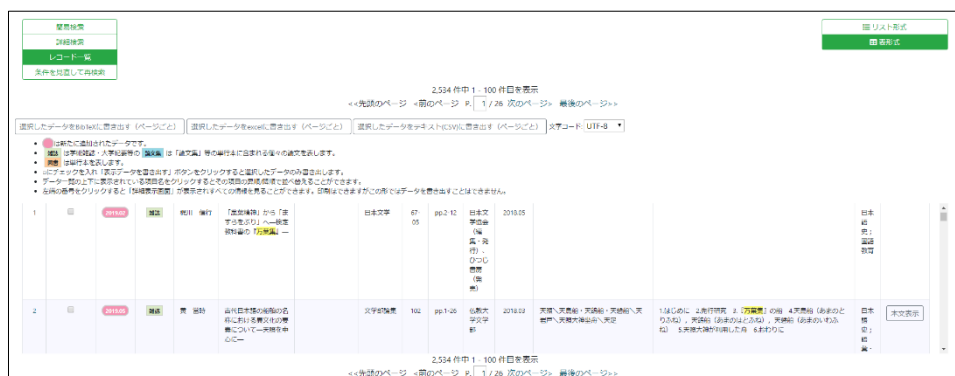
簡易検索
詳細検索
レコード一覧
条件を加減して再検索

リスト形式
表形式

2,534 件中 1 - 100 件目を表示
<<先頭のページ <前のページ P. 1 / 26 次のページ> 最後のページ>>

選択したデータをBibTeXに書き出す（ページごと） 選択したデータをexcelに書き出す（ページごと） 選択したデータをテキスト(CSV)に書き出す（ページごと） 文字コード UTF-8

● は新たに追加されたデータです。
● 雑誌 は学術雑誌・大学紀要等の 論文集 は「論文集」等の単行本に収録される個々の論文を表します。
● 図書 は単行本を表します。
● □にチェックを入れ「表示データを書き出す」ボタンをクリックすると選択したデータのみ書き出します。
● データ部の上下に表示されている項目名をクリックするとその項目の昇順/降順で並べ替えることができます。
● 左側の番号をクリックすると「詳細表示画面」が表示されすべての情報を見ることができます。印刷はできますがこの形ではデータを書き出すことはできません。

| 1 | □ | 2019.02 | 雑誌 | 乾田 修行 | 「生徒作品」から「ますらをぶり」へ—教室授業の「万葉集」— | | 日本文学 | 67 05 | pp.2-12 | 日本文学協会（編集・発行）、ひつじ書房（発売） | 2018.05 | | | 日本語史；国語教育 | |
| 2 | □ | 2019.02 | 雑誌 | 黄 姿助 | 古代日本語の神名の名称における尊貴性の考察について—天照を中心に— | | 文学部論叢 | 102 | pp.1-26 | 熊本大学文学部 | 2018.03 | 天照大神、天照之大御神、天照坐皇大御神、天照 | 1.はじめに 2.先行研究 3.「万葉集」の場 4.天照大神（あまのとりふね）、天照坐（あまのはらみる）、天照 5.天照大神が利用した神 6.おわりに | 日本語史；語彙 | 本文表示 |

2,534 件中 1 - 100 件目を表示
<<先頭のページ <前のページ P. 1 / 26 次のページ> 最後のページ>>